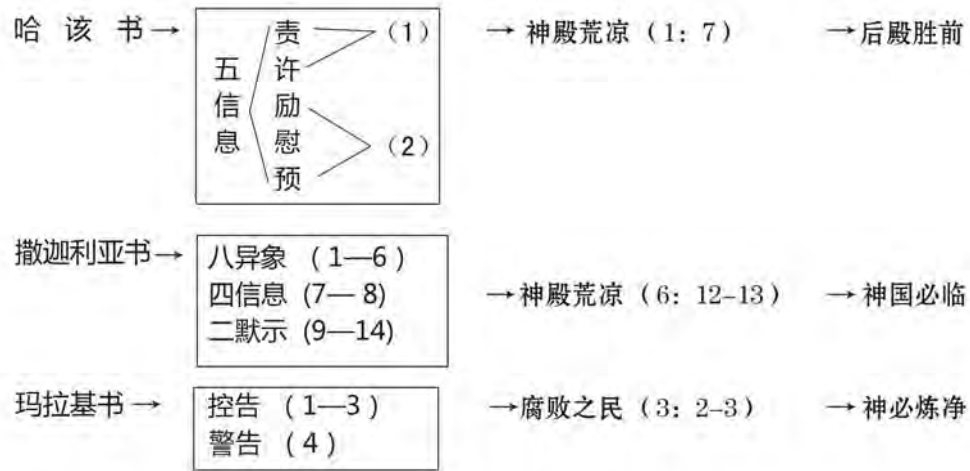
哈 该 书→

五信息

责
许
励
慰
预

（1）
（2）

→ 神殿荒凉（1：7）

→ 后殿胜前

撒迦利亚书→

八异象 （1—6）
四信息 (7— 8)
二默示 (9—14)

→ 神殿荒凉（6：12-13）

→ 神国必临

玛拉基书 →

控告 （1—3）
警告 （4）

→ 腐败之民（3：2-3）

→ 神必炼净